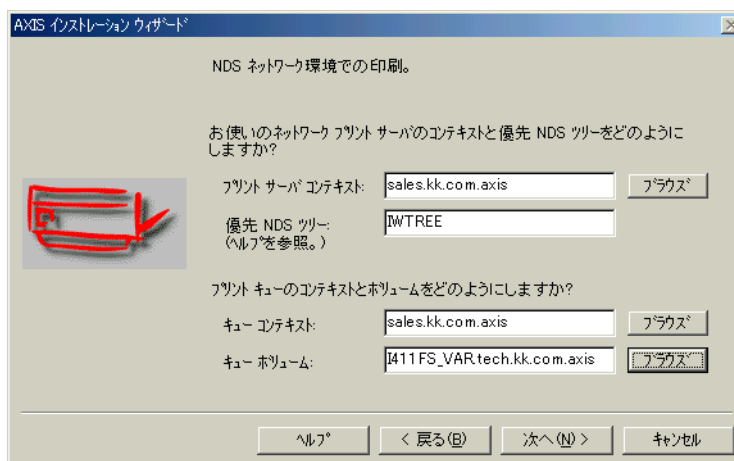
AXIS インストレーション ウィザード

NDS ネットワーク環境での印刷。

お使いのネットワーク プリント サーバのコンテキストと優先 NDS ツリーをどのようにしますか?

プリント サーバ コンテキスト: sales.kk.com.axis ブラウズ

優先 NDS ツリー: (ヘルプを参照。) IWTREE

プリント キューのコンテキストとボリュームをどのようにしますか?

キュー コンテキスト: sales.kk.com.axis ブラウズ

キュー ボリューム: I411FS_VAR.tech.kk.com.axis ブラウズ

ヘルプ < 戻る(B) 次へ(N) > キャンセル